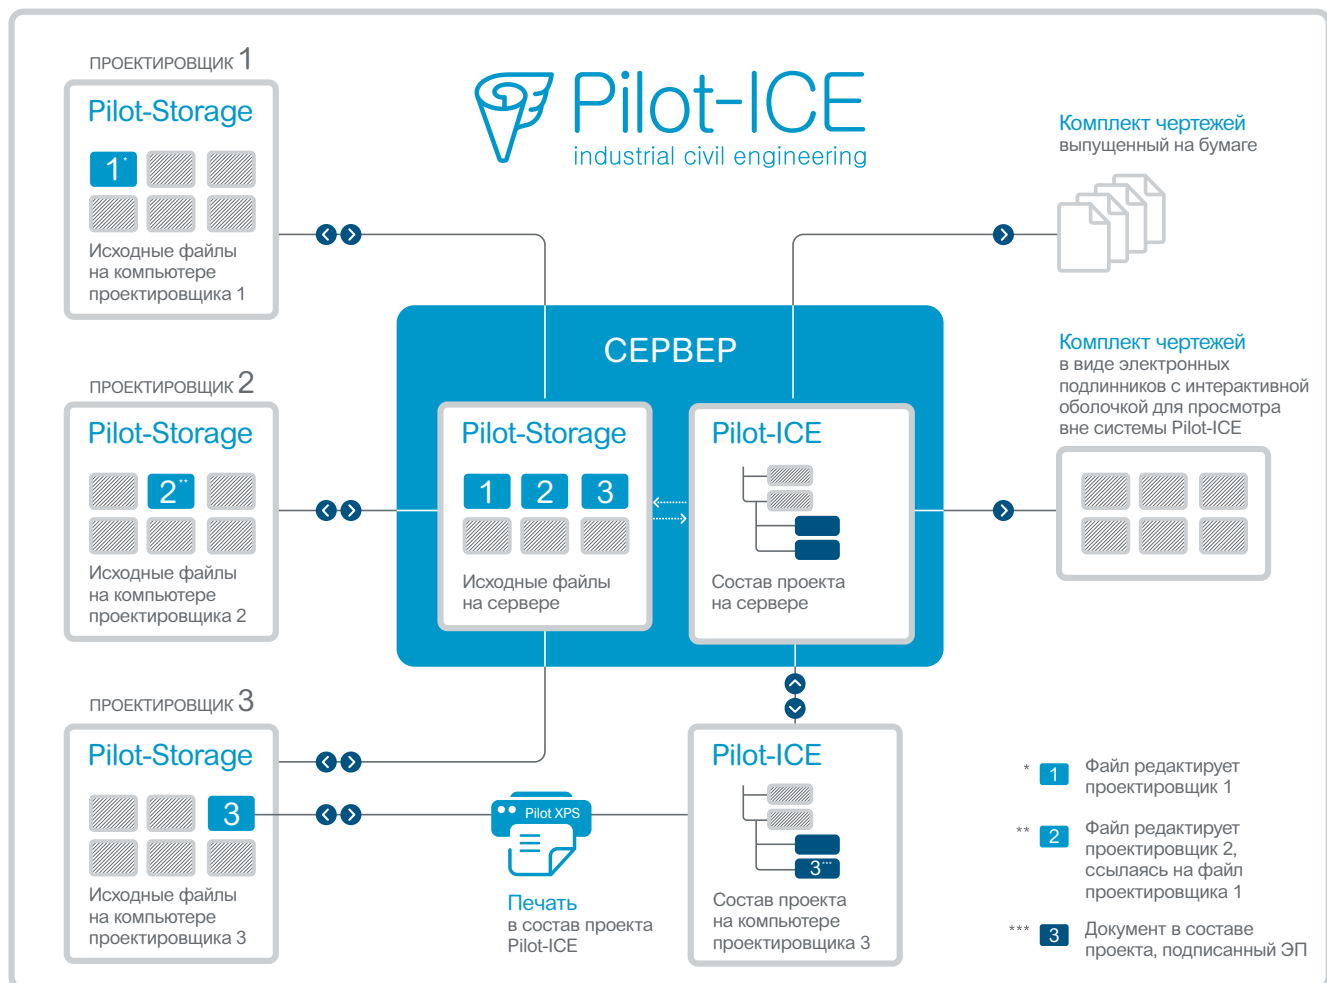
ПРОЕКТИРОВЩИК 1

Pilot-Storage

1*

Исходные файлы на компьютере проектировщика 1

Pilot-ICE
industrial civil engineering

Комплект чертежей
выпущенный на бумаге

СЕРВЕР

Pilot-Storage

1 2 3

Исходные файлы на сервере

Pilot-ICE

Состав проекта на сервере

Комплект чертежей
в виде электронных подлинников с интерактивной оболочкой для просмотра вне системы Pilot-ICE

ПРОЕКТИРОВЩИК 2

Pilot-Storage

2**

Исходные файлы на компьютере проектировщика 2

ПРОЕКТИРОВЩИК 3

Pilot-Storage

3

Исходные файлы на компьютере проектировщика 3

Pilot XPS

Печать
в состав проекта Pilot-ICE

Pilot-ICE

3***

Состав проекта на компьютере проектировщика 3

* 1 Файл редактирует проектировщик 1

** 2 Файл редактирует проектировщик 2, ссылаясь на файл проектировщика 1

*** 3 Документ в составе проекта, подписанный ЭП